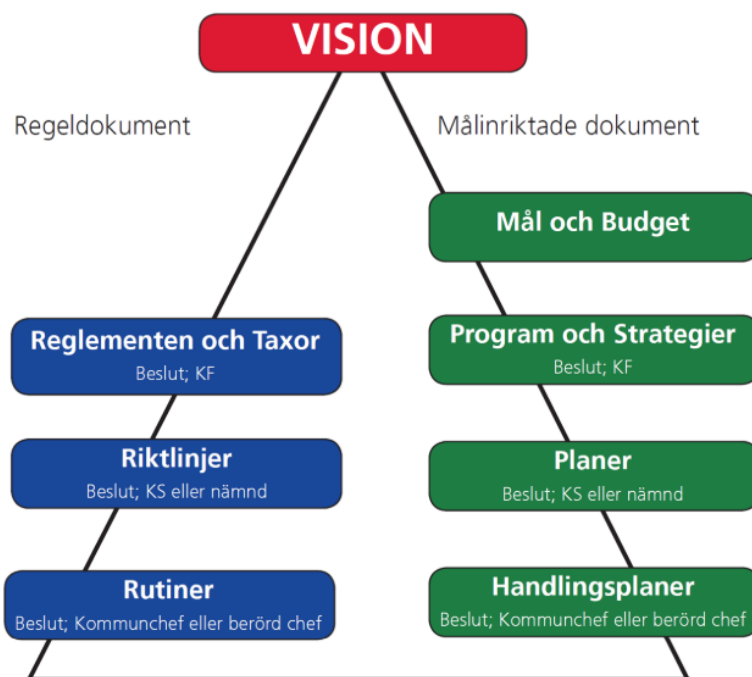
VISION

Regeldokument

Målinriktade dokument

Mål och Budget

Reglementen och Taxor
Beslut; KF

Program och Strategier
Beslut; KF

Riktlinjer
Beslut; KS eller nämnd

Planer
Beslut; KS eller nämnd

Rutiner
Beslut; Kommunchef eller berörd chef

Handlingsplaner
Beslut; Kommunchef eller berörd chef